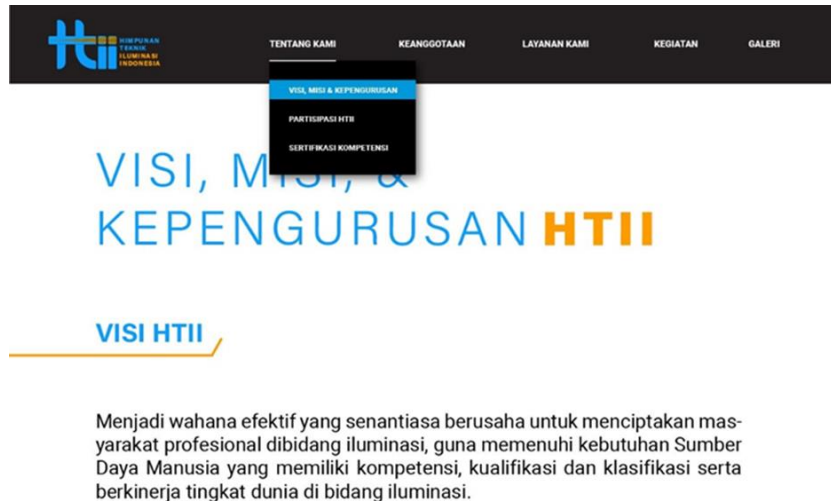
htii HIMPUNAN TEKNIK ILUMINASI INDONESIA

TENTANG KAMI KEANGGOTAAN LAYANAN KAMI KEGIATAN GALERI

VISI, MISI & KEPENGURUSAN

PARTISIPASI HTII

SERTIFIKASI KOMPETENSI

VISI, M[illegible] & KEPENGURUSAN HTII

VISI HTII

Menjadi wahana efektif yang senantiasa berusaha untuk menciptakan masyarakat profesional dibidang iluminasi, guna memenuhi kebutuhan Sumber Daya Manusia yang memiliki kompetensi, kualifikasi dan klasifikasi serta berkinerja tingkat dunia di bidang iluminasi.